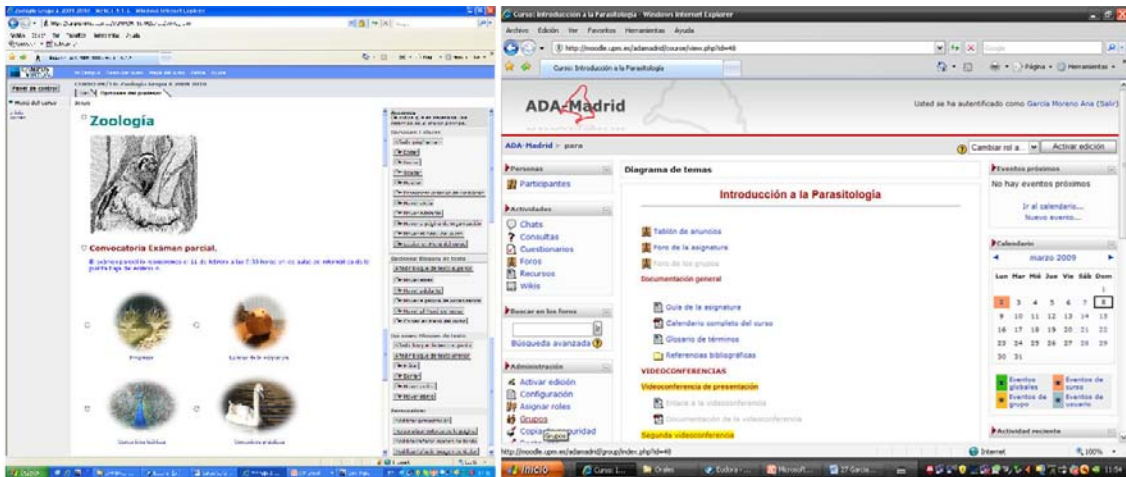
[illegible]

Zoología

Convocatoria Examen parcial.

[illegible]

Curso: Introducción a la Parasitología - Windows Internet Explorer

Archivo Edición Ver Favoritos Herramientas Ayuda

http://moodle.upm.es/adamadrid/course/view.php?id=48

Curso: Introducción a la Parasitología

Página Herramientas

ADA-Madrid

Usted se ha autentificado como García Moreno Ana (Salir)

ADA-Madrid > para

Cambiar rol a... Activar edición

Personas

Participantes

Actividades

Chats
Consultas
Cuestionarios
Foros
Recursos
Wikis

Buscar en los foros

Búsqueda avanzada

Administración

Activar edición
Configuración
Asignar roles
Grupos
Copia de seguridad

Diagrama de temas

Introducción a la Parasitología

Tablón de anuncios
Foro de la asignatura
Foro de los grupos
Documentación general

Guía de la asignatura
Calendario completo del curso
Glosario de términos
Referencias bibliográficas

VIDEOCONFERENCIAS

Videoconferencia de presentación

Enlace a la videoconferencia
Documentación de la videoconferencia

Segunda videoconferencia

Eventos próximos

No hay eventos próximos

Ir al calendario...
Nuevo evento...

Calendario

marzo 2009

| Lun | Mar | Mié | Jue | Vie | Sáb | Dom |
|---|---|---|---|---|---|---|
| | | | | | | 1 |
| 2 | 3 | 4 | 5 | 6 | 7 | 8 |
| 9 | 10 | 11 | 12 | 13 | 14 | 15 |
| 16 | 17 | 18 | 19 | 20 | 21 | 22 |
| 23 | 24 | 25 | 26 | 27 | 28 | 29 |
| 30 | 31 | | | | | |

Eventos globales
Eventos de curso
Eventos de grupo
Eventos de usuario

Actividad reciente

http://moodle.upm.es/adamadrid/group/index.php?id=48

Internet 100%

Inicio